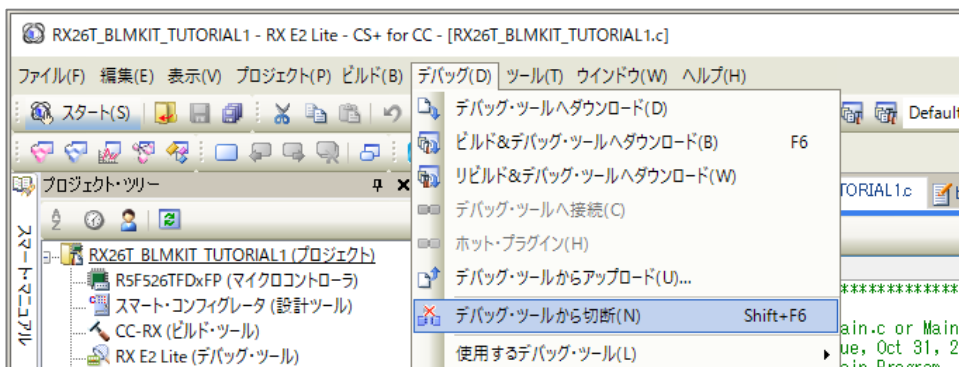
RX26T_BLMKIT_TUTORIAL1 - RX E2 Lite - CS+ for CC - [RX26T_BLMKIT_TUTORIAL1.c]

ファイル(F) 編集(E) 表示(V) プロジェクト(P) ビルド(B) デバッグ(D) ツール(T) ウインドウ(W) ヘルプ(H)

スタート(S)

Default

プロジェクト・ツリー

スマート・マニュアル

RX26T_BLMKIT_TUTORIAL1 (プロジェクト)
R5F526TFDxFP (マイクロコントローラ)
スマート・コンフィグレータ (設計ツール)
CC-RX (ビルド・ツール)
RX E2 Lite (デバッグ・ツール)

デバッグ・ツールへダウンロード(D)
ビルド&デバッグ・ツールへダウンロード(B) F6
リビルド&デバッグ・ツールへダウンロード(W)
デバッグ・ツールへ接続(C)
ホット・プラグイン(H)
デバッグ・ツールからアップロード(U)...
デバッグ・ツールから切断(N) Shift+F6
使用するデバッグ・ツール(L)

TORIAL1.c

*************
ain.c or Main
ue, Oct 31, 2
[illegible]